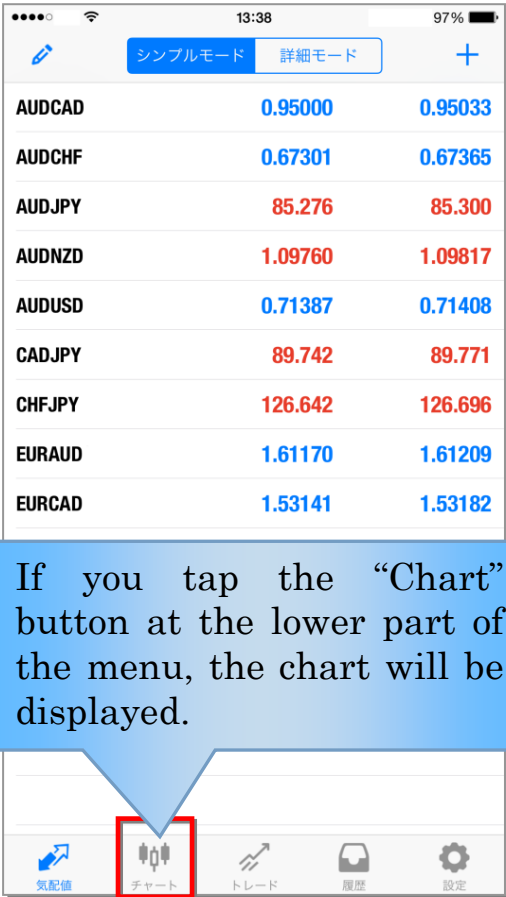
13:38 97%

シンプルモード 詳細モード +

| | | |
|---|---|---|
| AUDCAD | 0.95000 | 0.95033 |
| AUDCHF | 0.67301 | 0.67365 |
| AUDJPY | 85.276 | 85.300 |
| AUDNZD | 1.09760 | 1.09817 |
| AUDUSD | 0.71387 | 0.71408 |
| CADJPY | 89.742 | 89.771 |
| CHFJPY | 126.642 | 126.696 |
| EURAUD | 1.61170 | 1.61209 |
| EURCAD | 1.53141 | 1.53182 |

If you tap the “Chart” button at the lower part of the menu, the chart will be displayed.

気配値 チャート トレード 履歴 設定